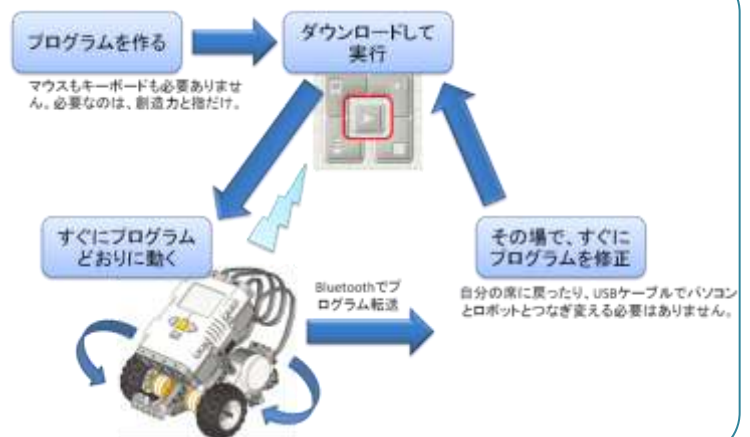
プログラムを作る

マウスもキーボードも必要ありません。必要なのは、創造力と指だけ。

ダウンロードして実行

すぐにプログラムどおりに動く

Bluetoothでプログラム転送

その場で、すぐにプログラムを修正

自分の席に戻ったり、USBケーブルでパソコンとロボットとつなぎ変える必要はありません。